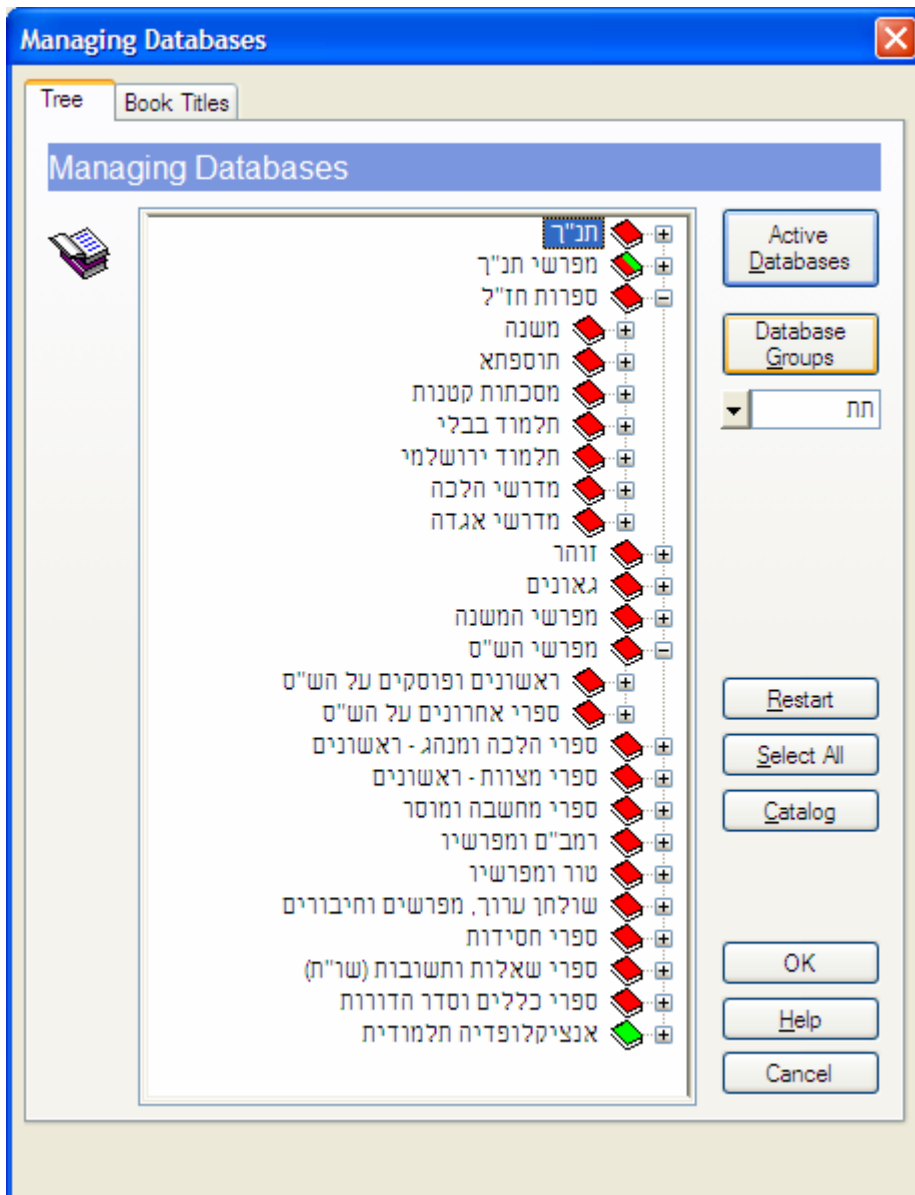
Managing Databases

Tree
Book Titles

Managing Databases

תנ"ך
מפרשי תנ"ך
ספרות חז"ל
משנה
תוספתא
מסכתות קטנות
תלמוד בבלי
תלמוד ירושלמי
מדרשי הלכה
מדרשי אגדה
זוהר
גאונים
מפרשי המשנה
מפרשי הש"ס
ראשונים ופוסקים על הש"ס
ספרי אחרונים על הש"ס
ספרי הלכה ומנהג - ראשונים
ספרי מצוות - ראשונים
ספרי מחשבה ומוסר
רמב"ם ומפרשיו
טור ומפרשיו
שולחן ערוך, מפרשים וחיבורים
ספרי חסידות
ספרי שאלות ותשובות (שו"ת)
ספרי כללים וסדר הדורות
אנציקלופדיה תלמודית

Active Databases
Database Groups
תת
Restart
Select All
Catalog
OK
Help
Cancel